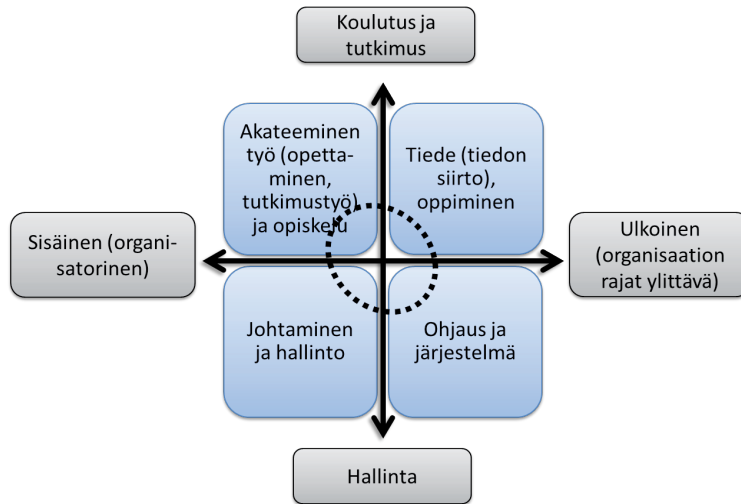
Koulutus ja tutkimus

Akateeminen työ (opettaminen, tutkimustyö) ja opiskelu

Tiede (tiedon siirto), oppiminen

Sisäinen (organisatorinen)

Ulkoinen (organisaation rajat ylittävä)

Johtaminen ja hallinto

Ohjaus ja järjestelmä

Hallinta